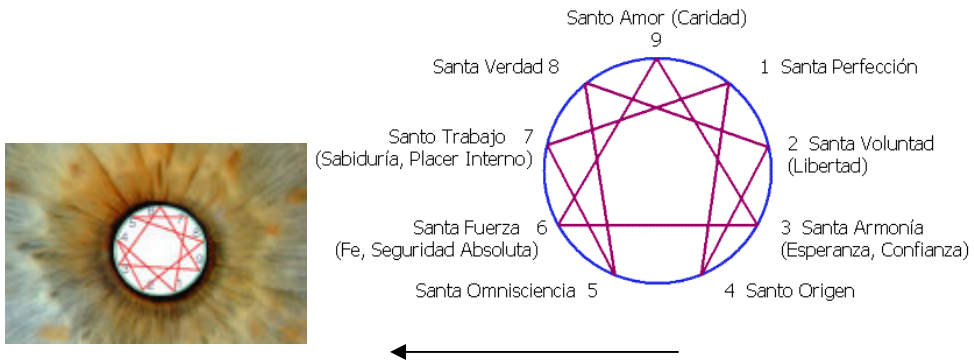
Santo Amor (Caridad)
9

Santa Verdad 8

1 Santa Perfección

Santo Trabajo 7
(Sabiduría, Placer Interno)

2 Santa Voluntad
(Libertad)

Santa Fuerza 6
(Fe, Seguridad Absoluta)

3 Santa Armonía
(Esperanza, Confianza)

Santa Omnisciencia 5

4 Santo Origen